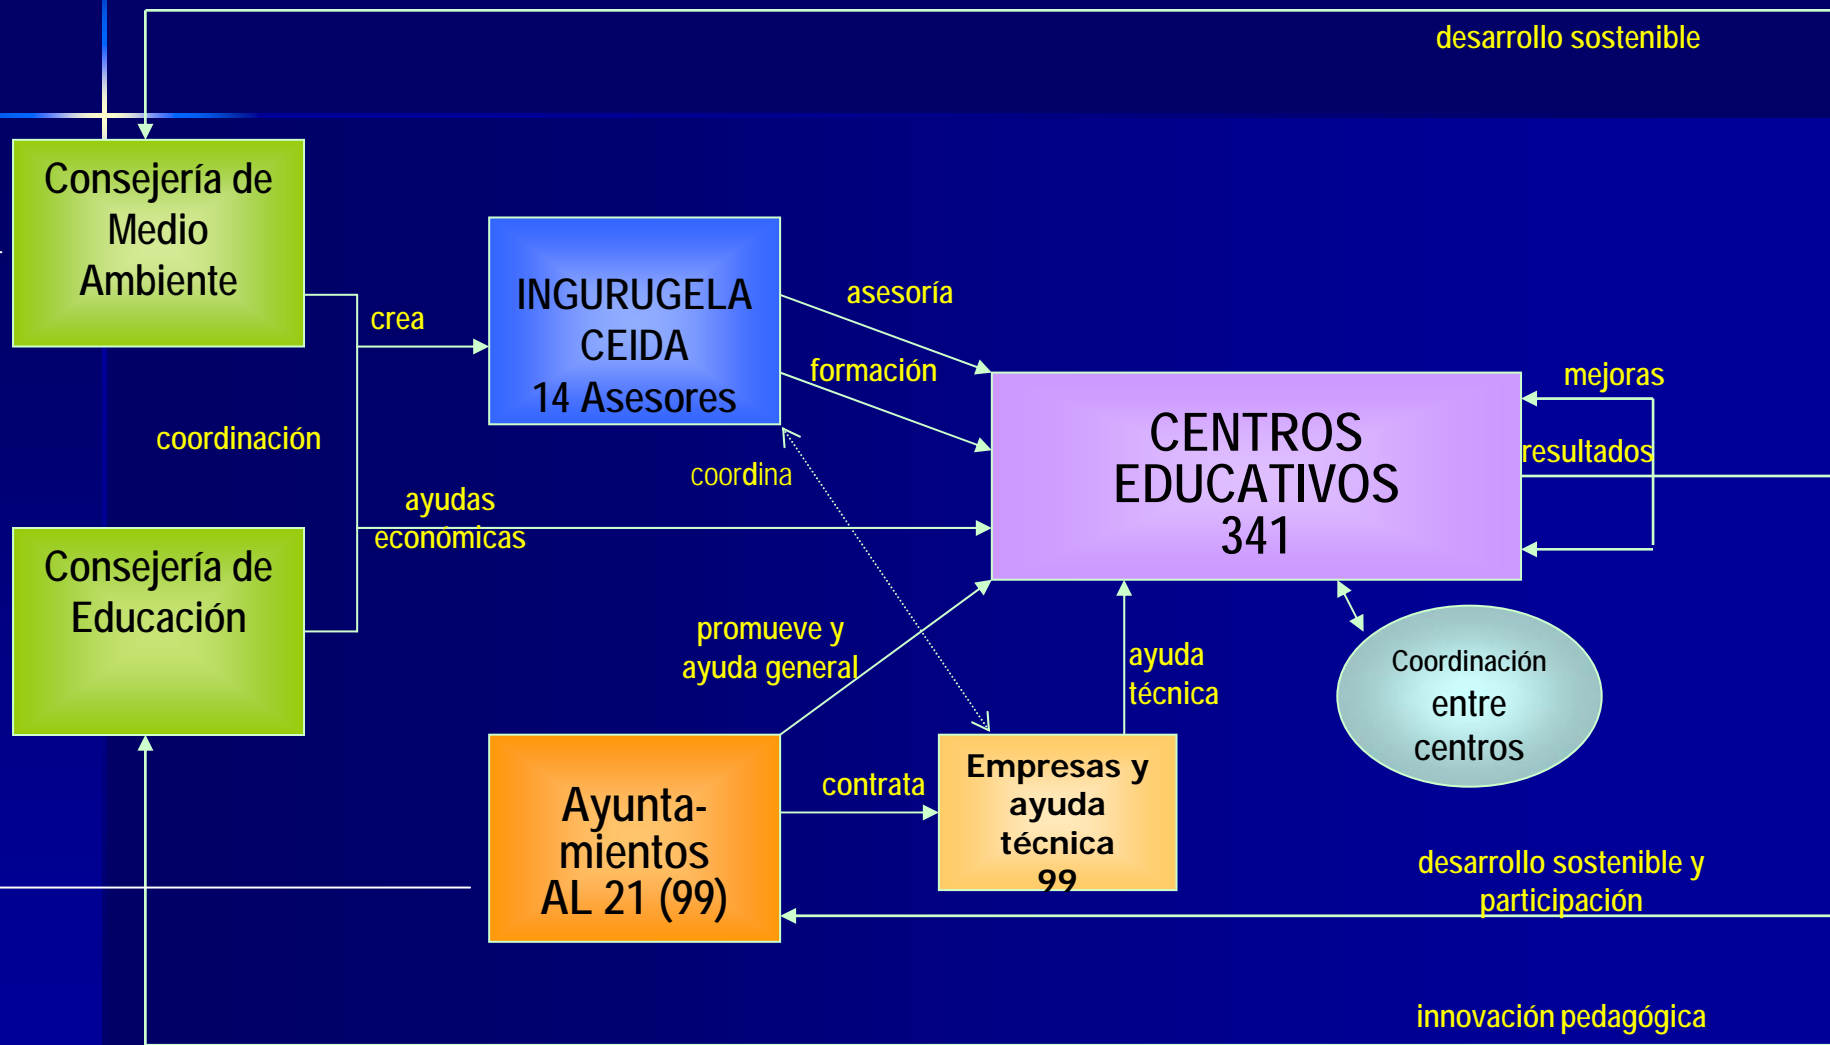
desarrollo sostenible

Consejería de Medio Ambiente

crea

INGURUGELA
CEIDA
14 Asesores

asesoría

formación

CENTROS EDUCATIVOS
341

mejoras

resultados

coordinación

coordina

ayudas económicas

Consejería de Educación

promueve y ayuda general

ayuda técnica

Coordinación entre centros

Ayunta-mientos AL 21 (99)

contrata

Empresas y ayuda técnica 99

desarrollo sostenible y participación

innovación pedagógica